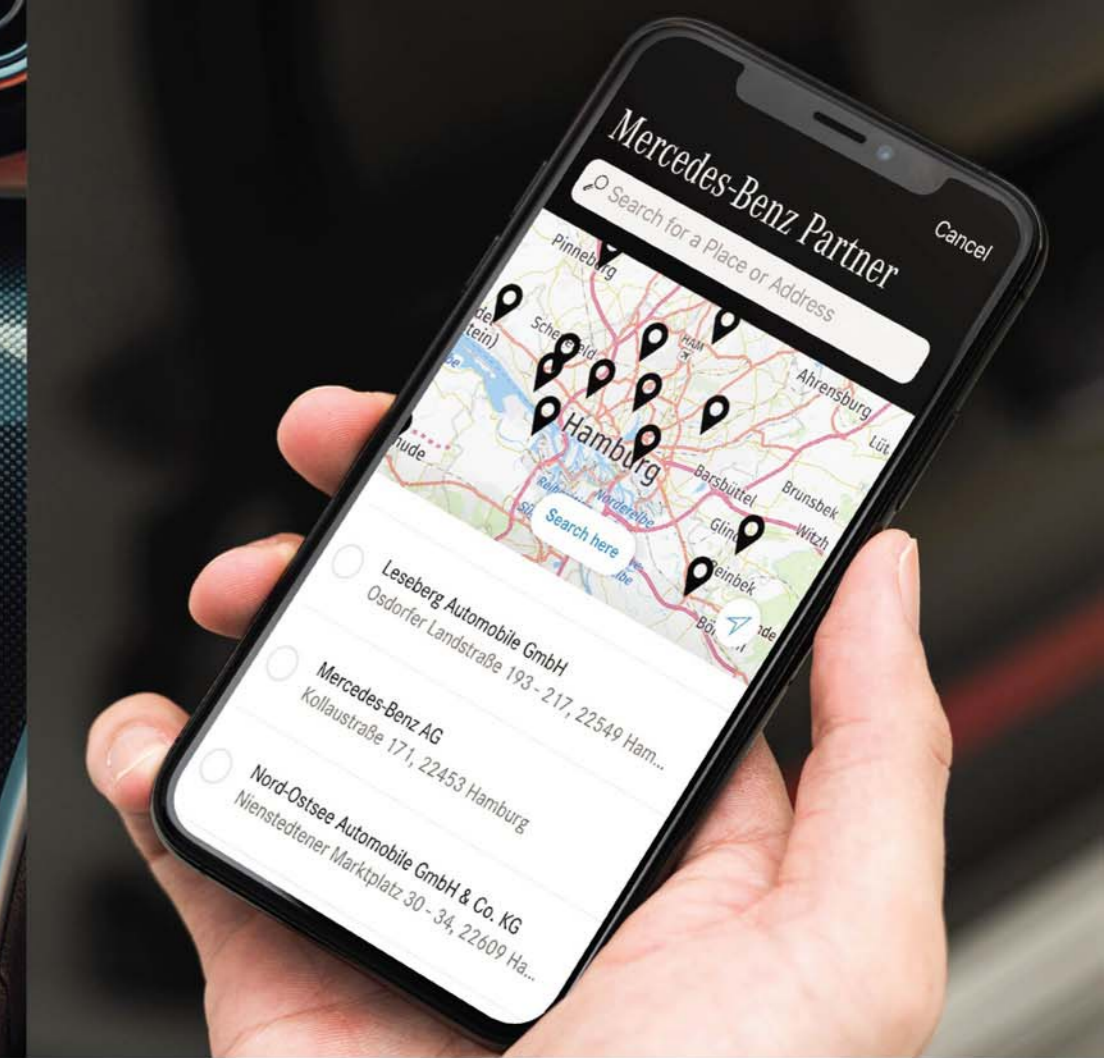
Mercedes-Benz Partner

Search for a Place or Address

Cancel

Pinneberg

Schenefeld

Hamburg

Ahrensburg

Barsbüttel

Brunsbek

Glinde

Witzh

Reinbek

Lüt

ude

Norderelbe

Search here

Leseberg Automobile GmbH
Osdorfer Landstraße 193 - 217, 22549 Ham...

Mercedes-Benz AG
Kollaustraße 171, 22453 Hamburg

Nord-Ostsee Automobile GmbH & Co. KG
Nienstedtener Marktplatz 30 - 34, 22609 Ha...